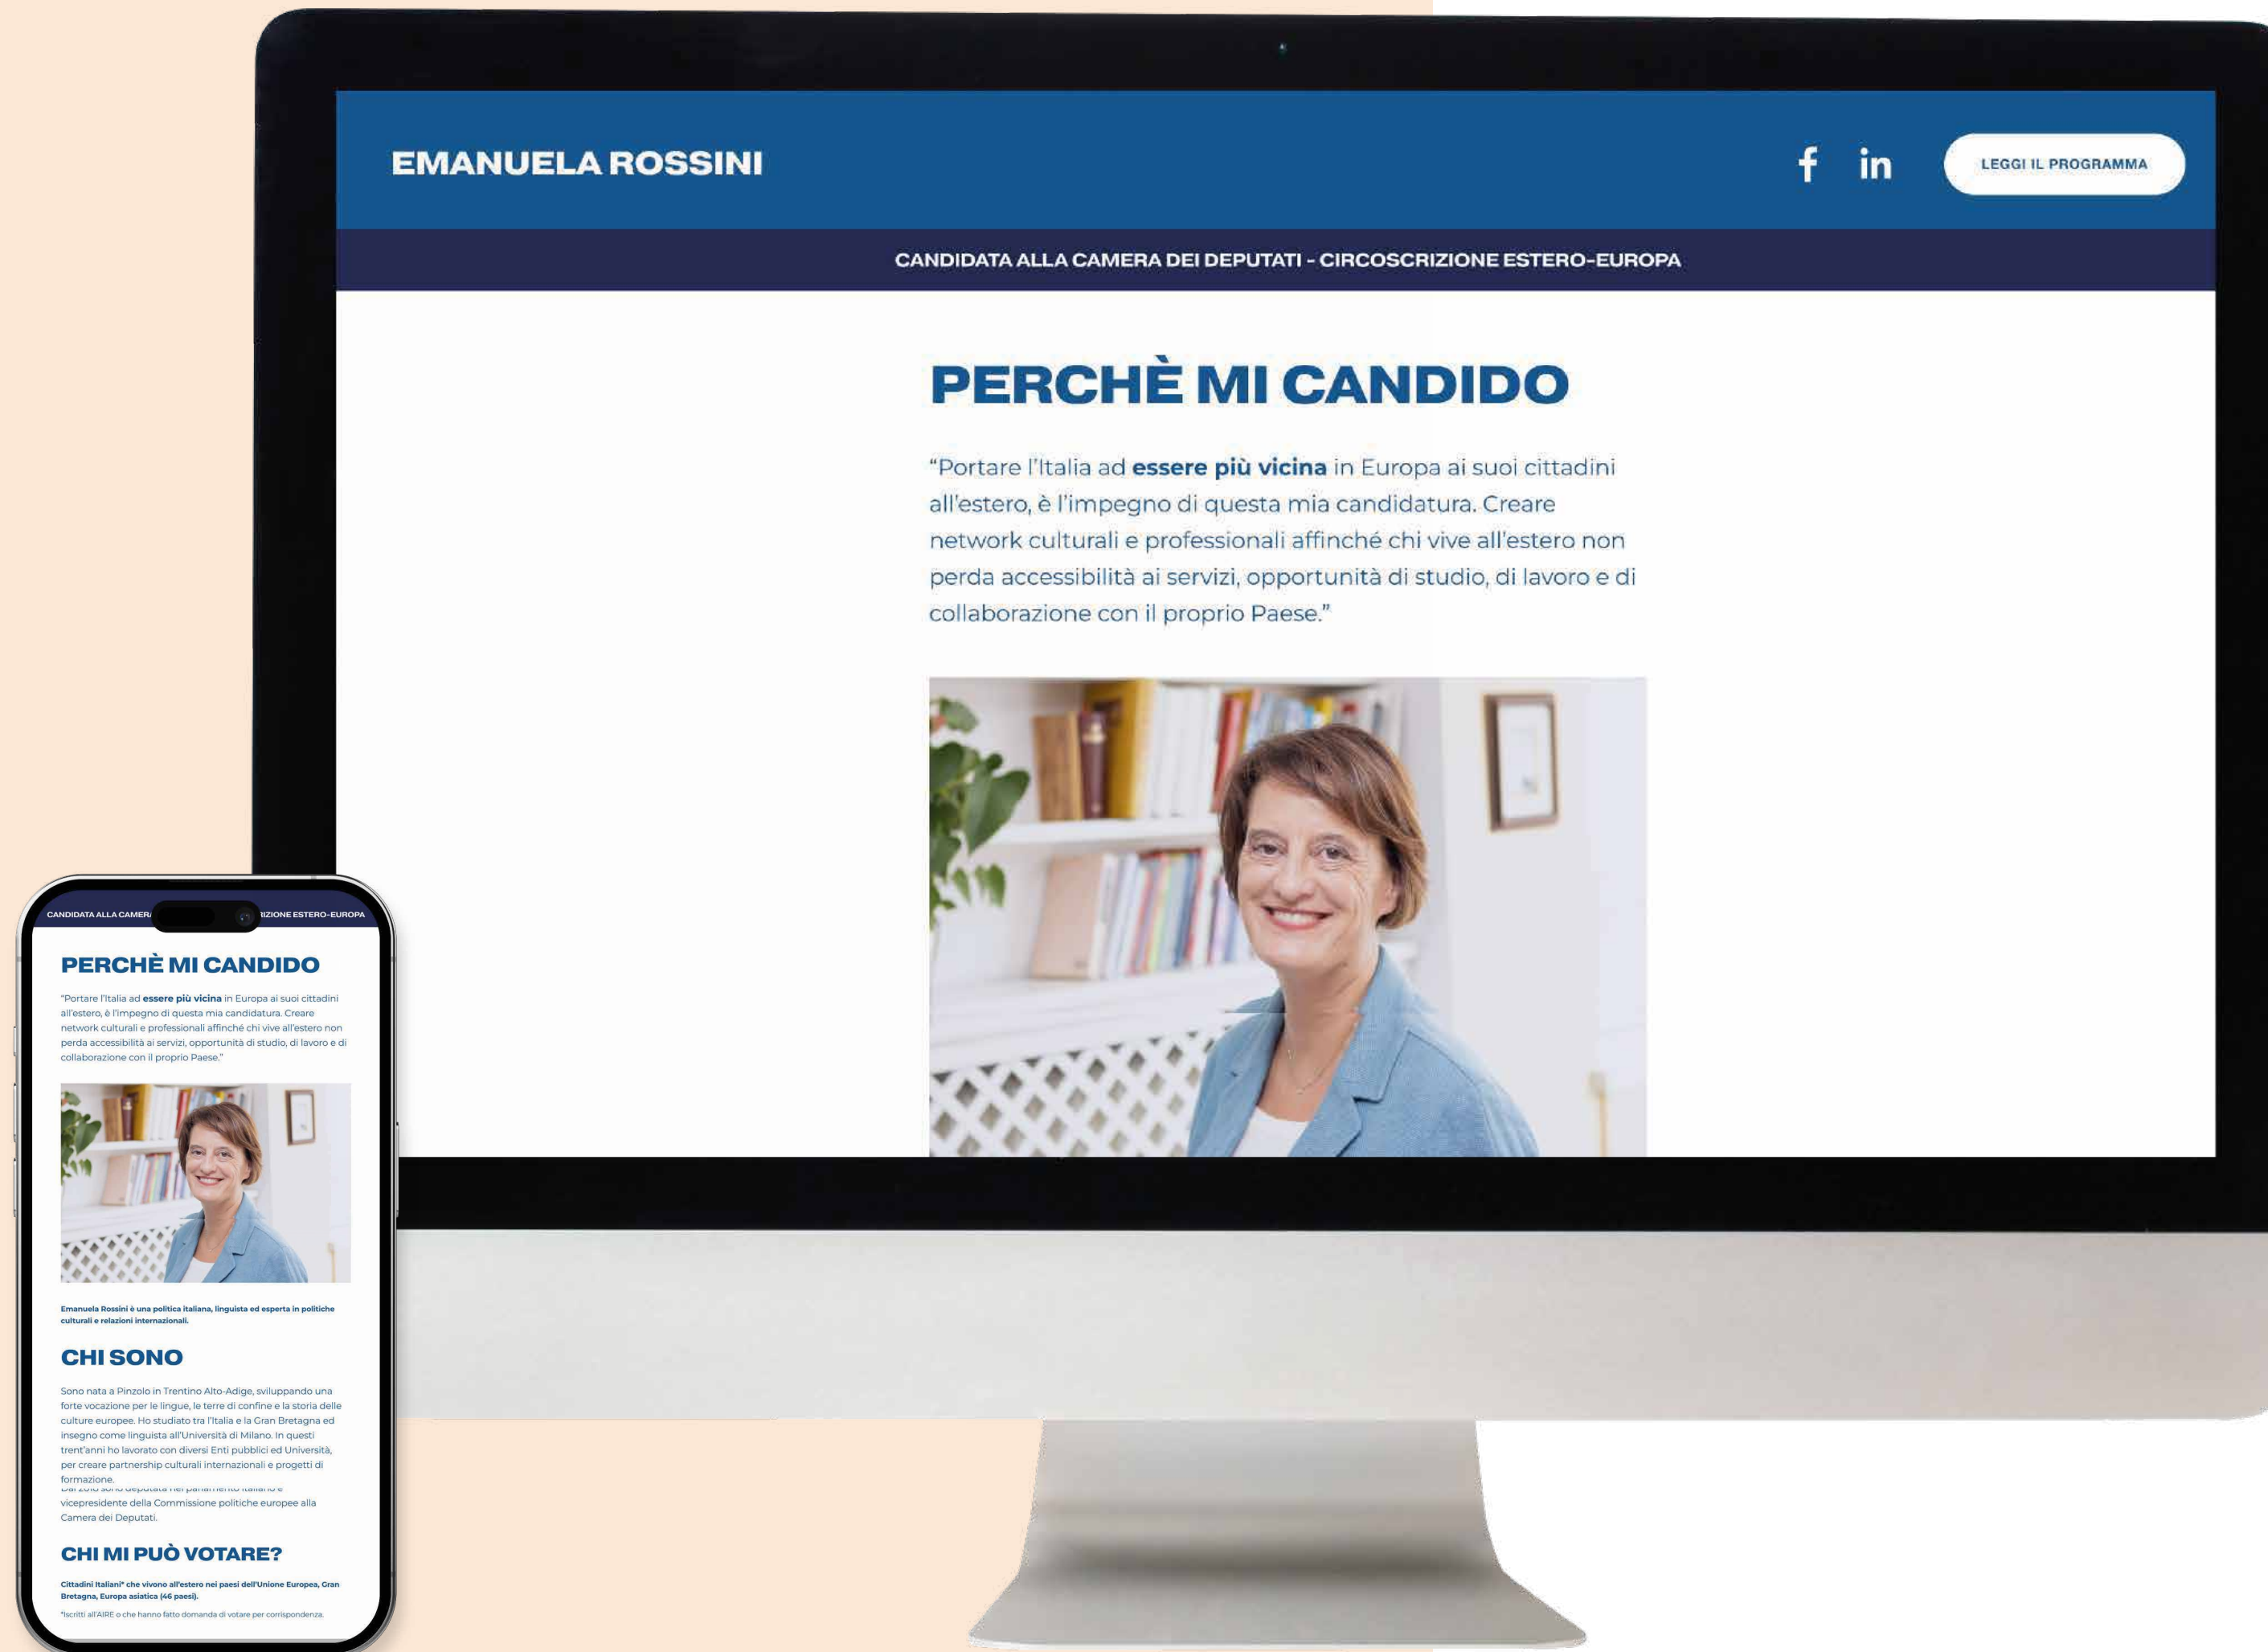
EMANUELA ROSSINI

LEGGI IL PROGRAMMA

CANDIDATA ALLA CAMERA DEI DEPUTATI - CIRCOSCRIZIONE ESTERO-EUROPA

PERCHÈ MI CANDIDO

"Portare l'Italia ad **essere più vicina** in Europa ai suoi cittadini all'estero, è l'impegno di questa mia candidatura. Creare network culturali e professionali affinché chi vive all'estero non perda accessibilità ai servizi, opportunità di studio, di lavoro e di collaborazione con il proprio Paese."

CANDIDATA ALLA CAMER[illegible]IZIONE ESTERO-EUROPA

PERCHÈ MI CANDIDO

"Portare l'Italia ad **essere più vicina** in Europa ai suoi cittadini all'estero, è l'impegno di questa mia candidatura. Creare network culturali e professionali affinché chi vive all'estero non perda accessibilità ai servizi, opportunità di studio, di lavoro e di collaborazione con il proprio Paese."

Emanuela Rossini è una politica italiana, linguista ed esperta in politiche culturali e relazioni internazionali.

CHI SONO

Sono nata a Pinzolo in Trentino Alto-Adige, sviluppando una forte vocazione per le lingue, le terre di confine e la storia delle culture europee. Ho studiato tra l'Italia e la Gran Bretagna ed insegno come linguista all'Università di Milano. In questi trent'anni ho lavorato con diversi Enti pubblici ed Università, per creare partnership culturali internazionali e progetti di formazione.

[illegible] vicepresidente della Commissione politiche europee alla Camera dei Deputati.

CHI MI PUÒ VOTARE?

Cittadini Italiani* che vivono all'estero nei paesi dell'Unione Europea, Gran Bretagna, Europa asiatica (46 paesi).

*Iscritti all'AIRE o che hanno fatto domanda di votare per corrispondenza.